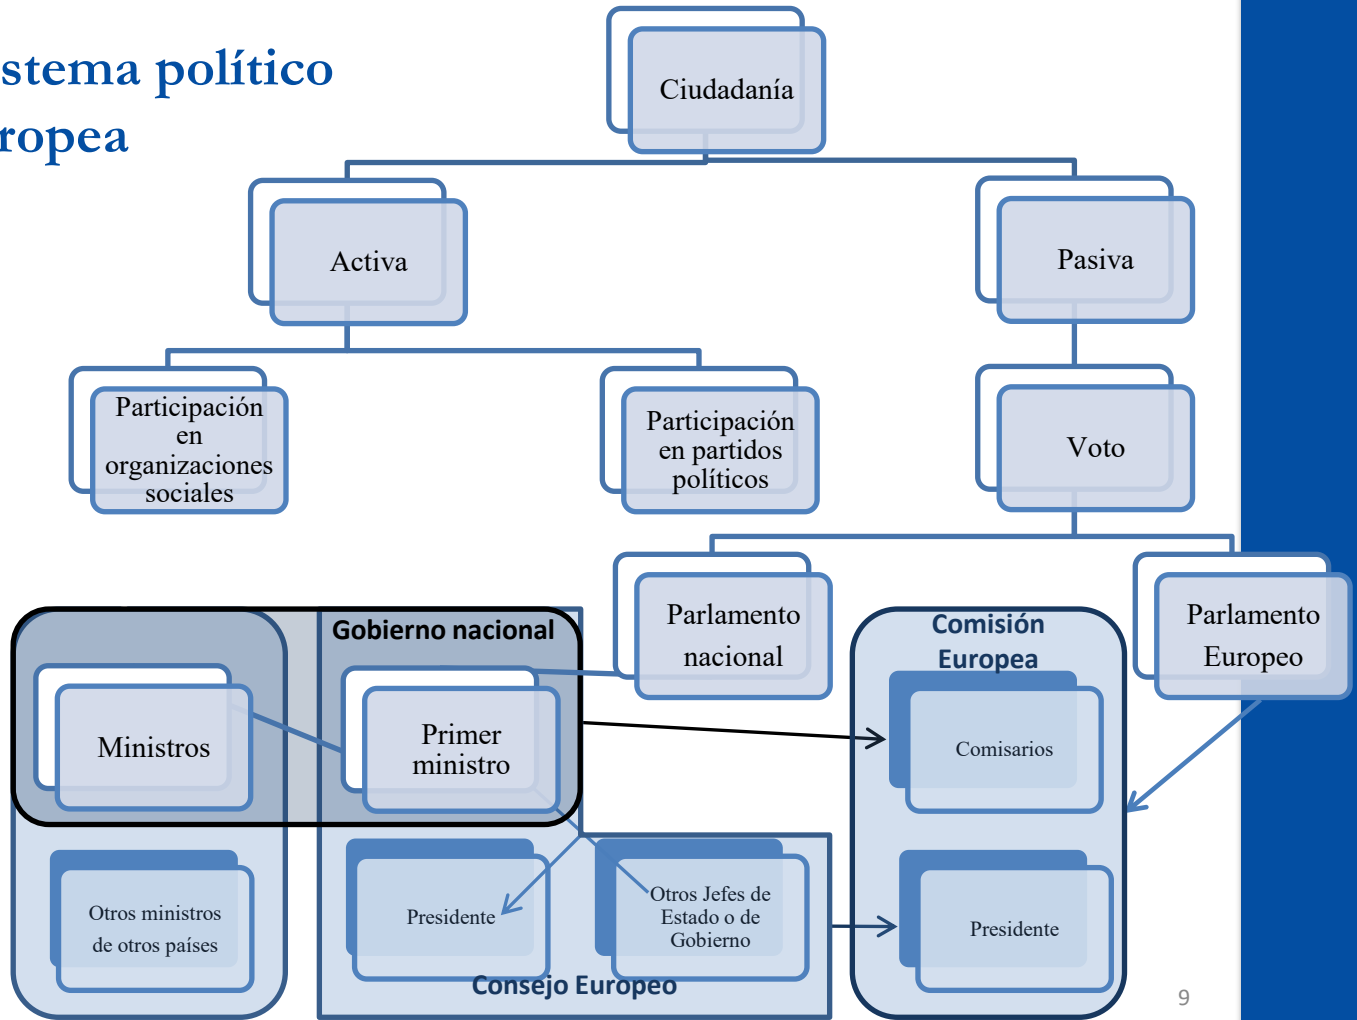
stema político
ropea

Ciudadanía

Activa

Pasiva

Participación en organizaciones sociales

Participación en partidos políticos

Voto

Parlamento nacional

Parlamento Europeo

Gobierno nacional

Comisión Europea

Ministros

Primer ministro

Comisarios

Otros ministros de otros países

Presidente

Otros Jefes de Estado o de Gobierno

Presidente

Consejo Europeo

9